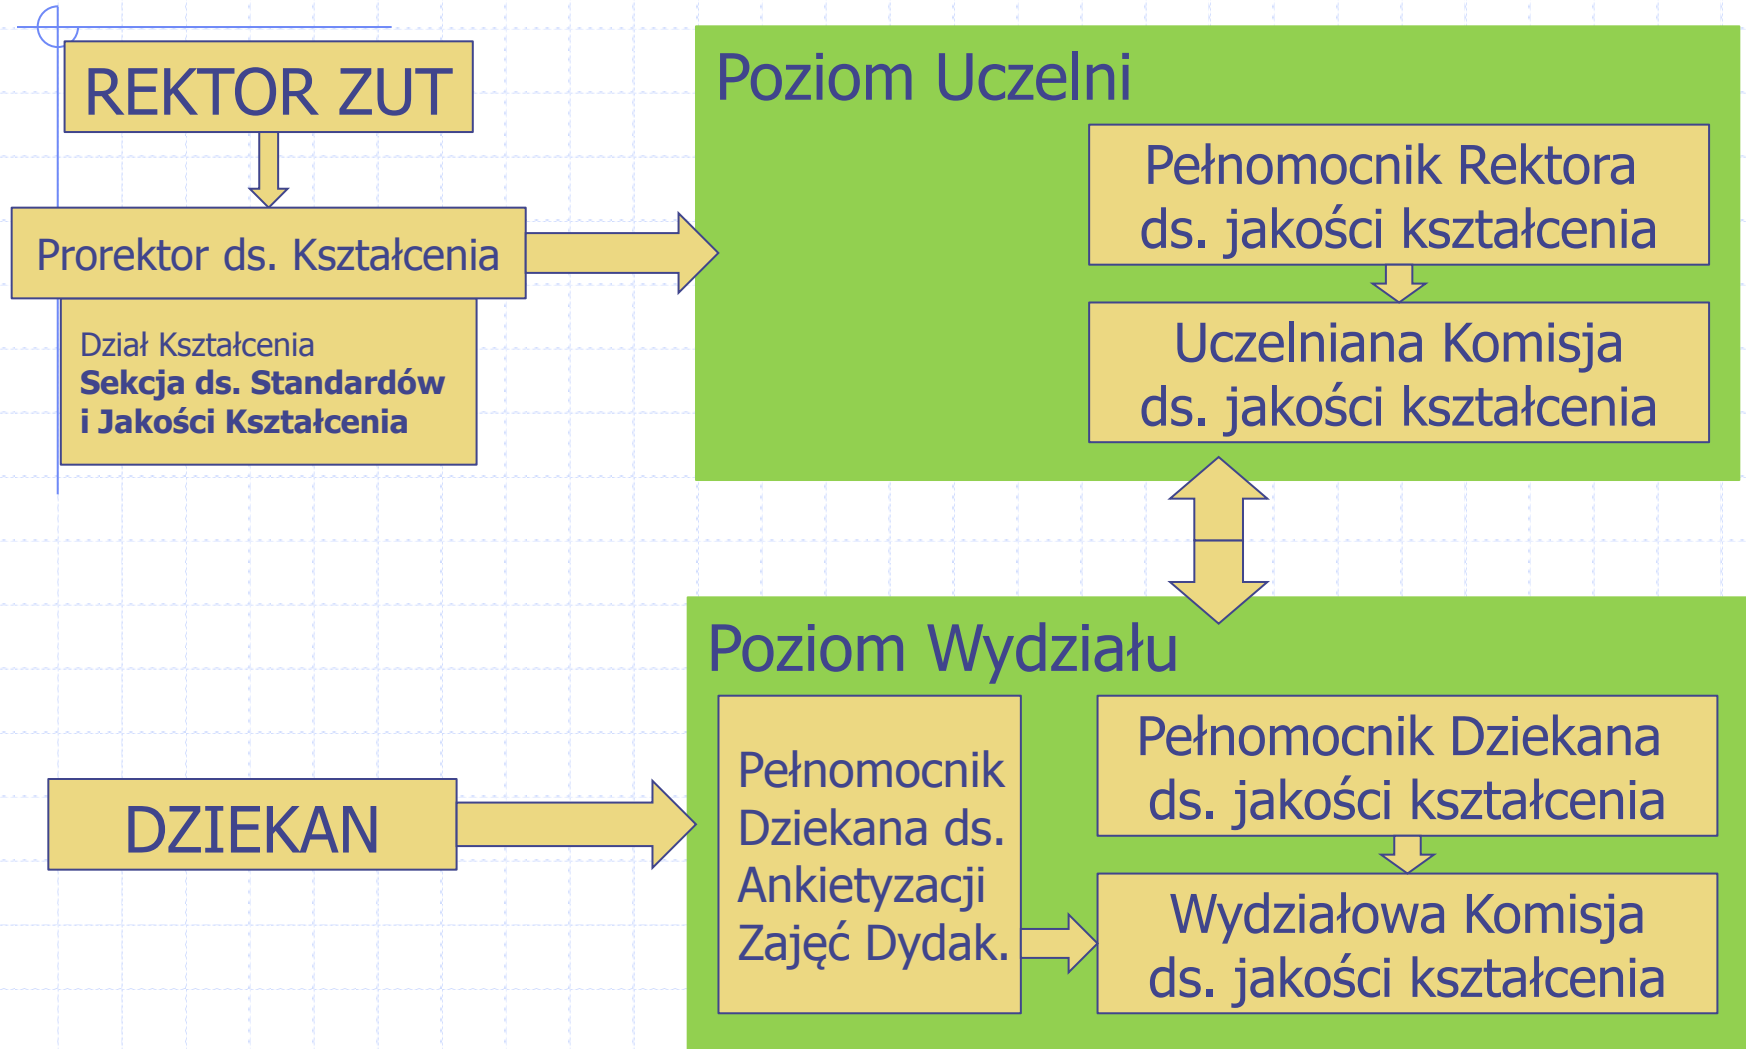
REKTOR ZUT

Prorektor ds. Kształcenia

Dział Kształcenia
**Sekcja ds. Standardów i Jakości Kształcenia**

Poziom Uczelni

Pełnomocnik Rektora ds. jakości kształcenia

Uczelniana Komisja ds. jakości kształcenia

Poziom Wydziału

DZIEKAN

Pełnomocnik Dziekana ds. Ankietyzacji Zajęć Dydak.

Pełnomocnik Dziekana ds. jakości kształcenia

Wydziałowa Komisja ds. jakości kształcenia